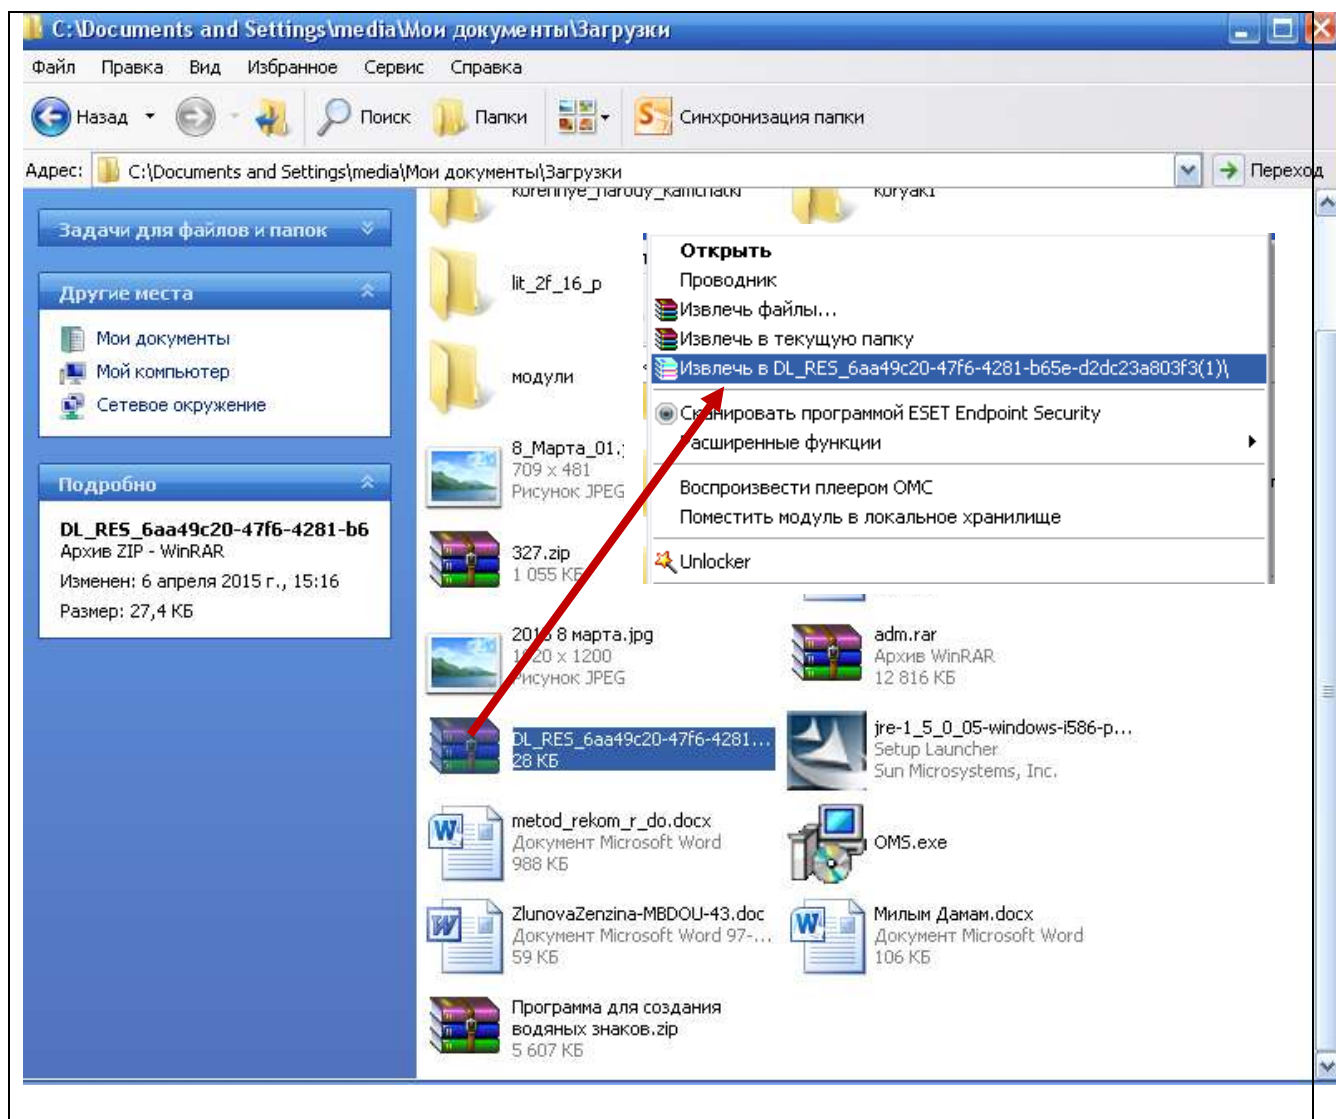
C:\Documents and Settings\media\Мои документы\Загрузки

Файл Правка Вид Избранное Сервис Справка

Назад Поиск Папки Синхронизация папки

Адрес: C:\Documents and Settings\media\Мои документы\Загрузки Переход

Задачи для файлов и папок

Другие места
Мои документы
Мой компьютер
Сетевое окружение

Подробно
DL_RES_6aa49c20-47f6-4281-b6
Архив ZIP - WinRAR
Изменен: 6 апреля 2015 г., 15:16
Размер: 27,4 КБ

korennye_narody_kamchatki
koryaki
lit_2f_16_p
модули
8_Марта_01.
709 x 481
Рисунок JPEG
327.zip
1 055 КБ

Открыть
Проводник
Извлечь файлы...
Извлечь в текущую папку
Извлечь в DL_RES_6aa49c20-47f6-4281-b65e-d2dc23a803f3(1)\
Сканировать программой ESET Endpoint Security
Расширенные функции
Воспроизвести плеером ОМС
Поместить модуль в локальное хранилище
Unlocker

2013 8 марта.jpg
1920 x 1200
Рисунок JPEG
adm.rar
Архив WinRAR
12 816 КБ
DL_RES_6aa49c20-47f6-4281...
28 КБ
jre-1_5_0_05-windows-i586-p...
Setup Launcher
Sun Microsystems, Inc.
metod_rekom_r_do.docx
Документ Microsoft Word
988 КБ
OMS.exe
ZlunovaZenzina-MBDOU-43.doc
Документ Microsoft Word 97-...
59 КБ
Милым Дамам.docx
Документ Microsoft Word
106 КБ
Программа для создания водяных знаков.zip
5 607 КБ